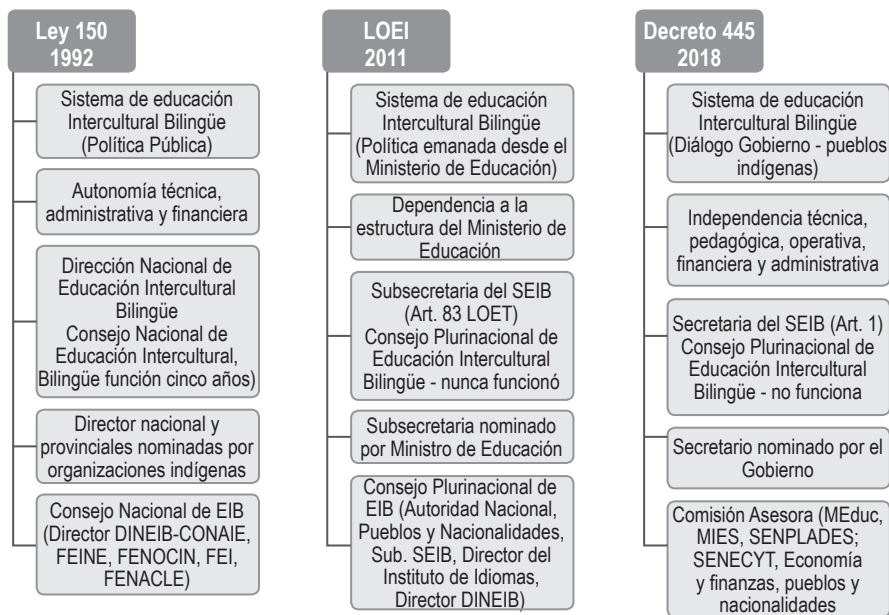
Ley 150
1992

Sistema de educación Intercultural Bilingüe (Política Pública)

Autonomía técnica, administrativa y financiera

Dirección Nacional de Educación Intercultural Bilingüe
Consejo Nacional de Educación Intercultural, Bilingüe función cinco años)

Director nacional y provinciales nominadas por organizaciones indígenas

Consejo Nacional de EIB (Director DINEIB-CONAIE, FEINE, FENOCIN, FEI, FENACLE)

LOEI
2011

Sistema de educación Intercultural Bilingüe (Política emanada desde el Ministerio de Educación)

Dependencia a la estructura del Ministerio de Educación

Subsecretaria del SEIB (Art. 83 LOET)
Consejo Plurinacional de Educación Intercultural Bilingüe - nunca funcionó

Subsecretaria nominado por Ministro de Educación

Consejo Plurinacional de EIB (Autoridad Nacional, Pueblos y Nacionalidades, Sub. SEIB, Director del Instituto de Idiomas, Director DINEIB)

Decreto 445
2018

Sistema de educación Intercultural Bilingüe (Diálogo Gobierno - pueblos indígenas)

Independencia técnica, pedagógica, operativa, financiera y administrativa

Secretaria del SEIB (Art. 1)
Consejo Plurinacional de Educación Intercultural Bilingüe - no funciona

Secretario nominado por el Gobierno

Comisión Asesora (MEduc, MIES, SENPLADES; SENECYT, Economía y finanzas, pueblos y nacionalidades